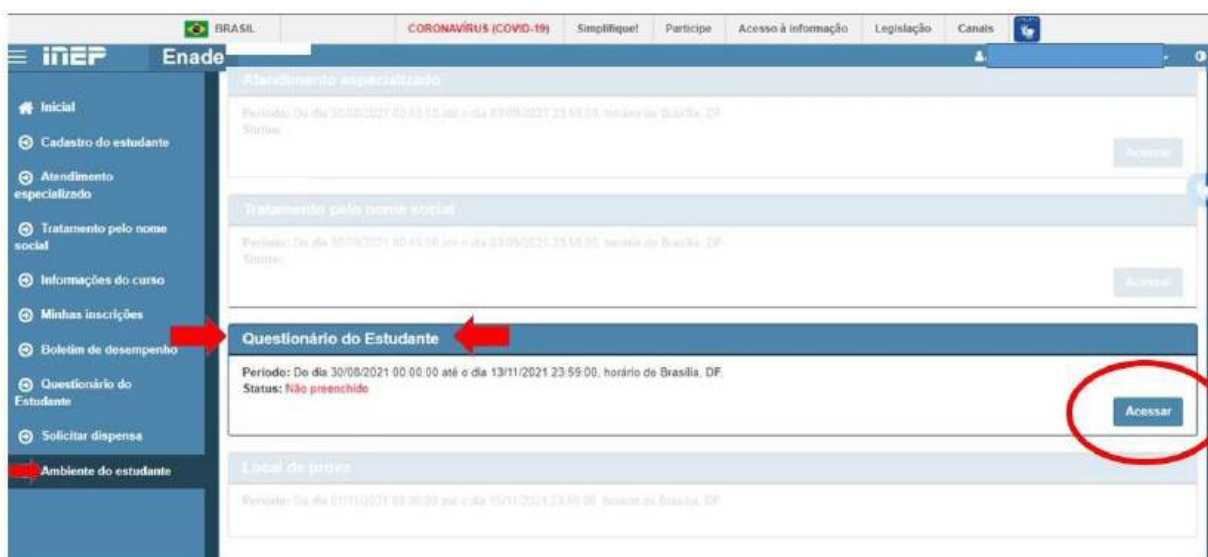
BRASIL CORONAVÍRUS (COVID-19) Simplifique! Participe Acesso à informação Legislação Canais

inep Enade

Inicial
Cadastro do estudante
Atendimento especializado
Tratamento pelo nome social
Informações do curso
Minhas inscrições
Boletim de desempenho
Questionário do Estudante
Solicitar dispensa
Ambiente do estudante

Atendimento especializado
Período: Do dia 30/08/2021 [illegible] até o dia 03/09/2021 23:59:00, horário de Brasília, DF.
Status:
Acessar

Tratamento pelo nome social
Período: Do dia 30/08/2021 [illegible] até o dia 03/09/2021 23:59:00, horário de Brasília, DF.
Status:
Acessar

Questionário do Estudante
Período: Do dia 30/08/2021 00:00:00 até o dia 13/11/2021 23:59:00, horário de Brasília, DF.
Status: Não preenchido
Acessar

Local de prova
Período: Do dia 01/11/2021 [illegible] até o dia 10/11/2021 23:59:00, horário de Brasília, DF.